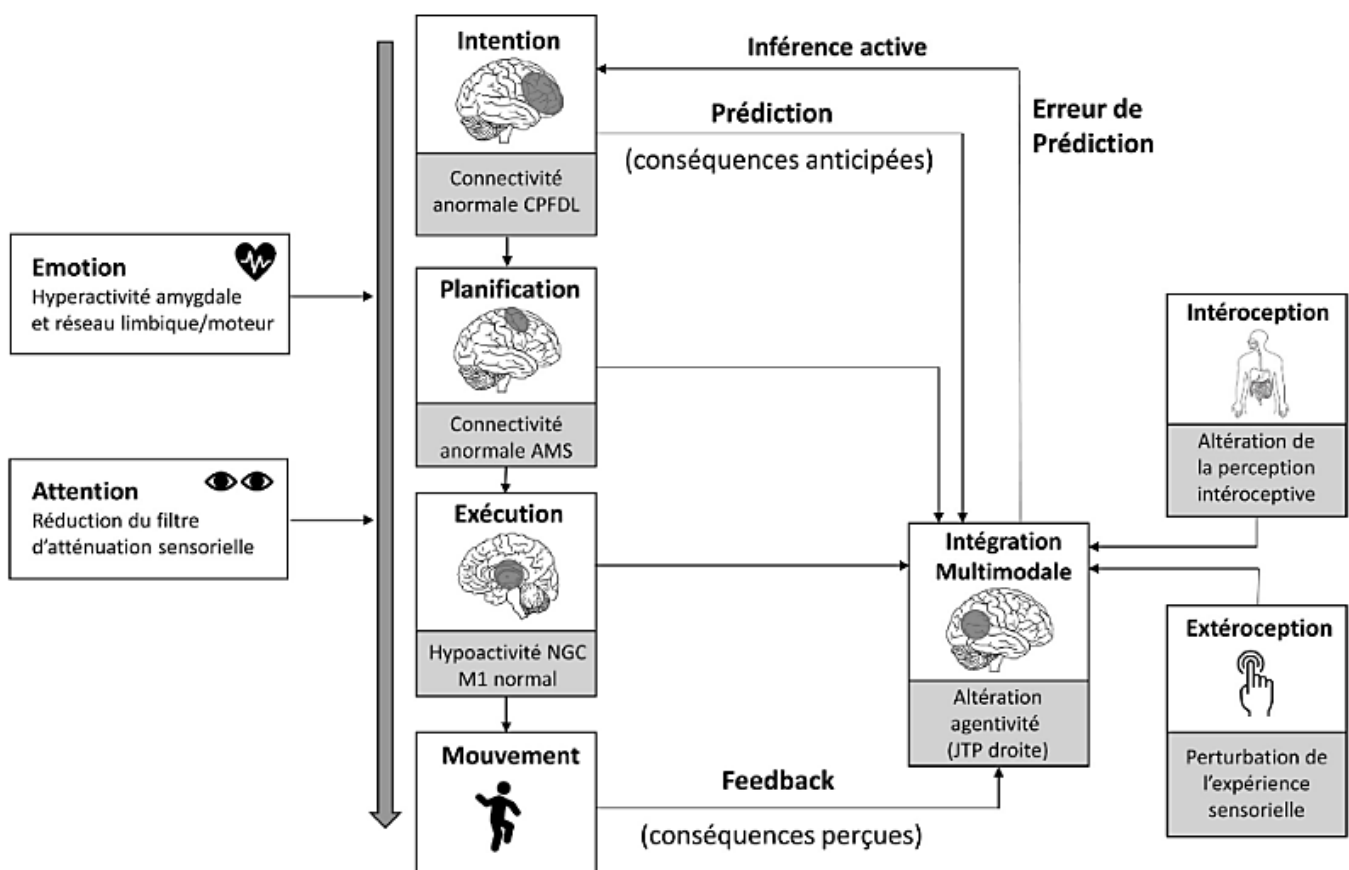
Emotion
Hyperactivité amygdale et réseau limbique/moteur

Attention
Réduction du filtre d'atténuation sensorielle

Intention
Connectivité anormale CPFDL

Planification
Connectivité anormale AMS

Exécution
Hypoactivité NGC M1 normal

Mouvement

Inférence active

Prédiction
(conséquences anticipées)

Erreur de Prédiction

Feedback
(conséquences perçues)

Intégration Multimodale
Altération agentivité (JTP droite)

Intéroception
Altération de la perception intéroceptive

Extéroception
Perturbation de l'expérience sensorielle